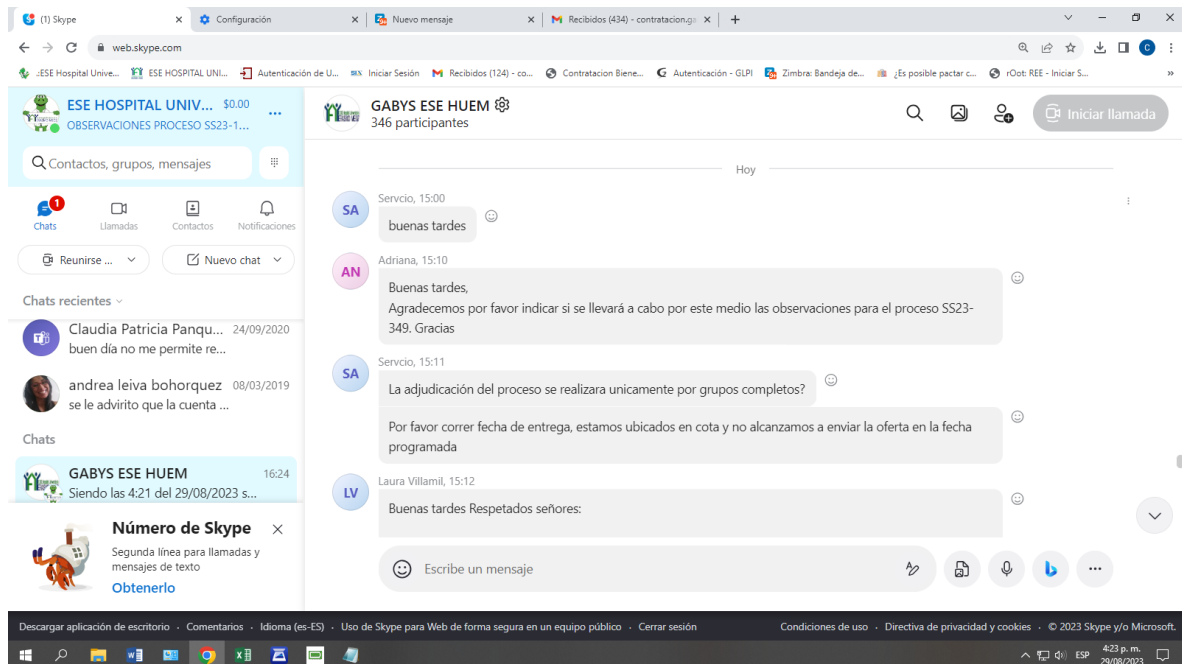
(1) Skype × Configuración × Nuevo mensaje × Recibidos (434) - contratacion.g ×

web.skype.com

:ESE Hospital Unive... ESE HOSPITAL UNI... Autenticación de U... Iniciar Sesión Recibidos (124) - co... Contratacion Biene... Autenticación - GLPI Zimbra: Bandeja de... ¿Es posible pactar c... rOot: REE - Iniciar S...

ESE HOSPITAL UNIV... $0.00
OBSERVACIONES PROCESO SS23-1...

Contactos, grupos, mensajes

1
Chats Llamadas Contactos Notificaciones

Reunirse ... Nuevo chat

Chats recientes

Claudia Patricia Panqu... 24/09/2020
buen día no me permite re...

andrea leiva bohorquez 08/03/2019
se le advirito que la cuenta ...

Chats

GABYS ESE HUEM 16:24
Siendo las 4:21 del 29/08/2023 s...

Número de Skype ×
Segunda línea para llamadas y mensajes de texto
Obtenerlo

GABYS ESE HUEM
346 participantes

Iniciar llamada

Hoy

SA
Servcio, 15:00
buenas tardes

AN
Adriana, 15:10
Buenas tardes,
Agradecemos por favor indicar si se llevará a cabo por este medio las observaciones para el proceso SS23-349. Gracias

SA
Servcio, 15:11
La adjudicación del proceso se realizara unicamente por grupos completos?

Por favor correr fecha de entrega, estamos ubicados en cota y no alcanzamos a enviar la oferta en la fecha programada

LV
Laura Villamil, 15:12
Buenas tardes Respetados señores:

Escribe un mensaje

Descargar aplicación de escritorio · Comentarios · Idioma (es-ES) · Uso de Skype para Web de forma segura en un equipo público · Cerrar sesión

Condiciones de uso · Directiva de privacidad y cookies · © 2023 Skype y/o Microsoft.

ESP 4:23 p. m. 29/08/2023